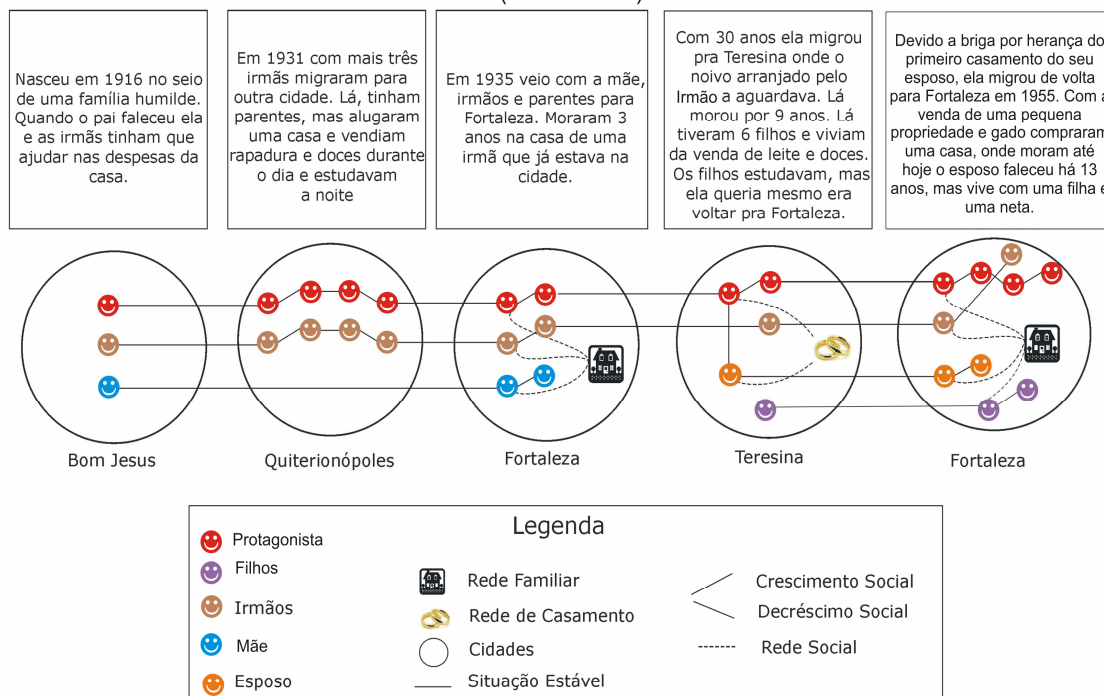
Nasceu em 1916 no seio de uma família humilde. Quando o pai faleceu ela e as irmãs tinham que ajudar nas despesas da casa.

Em 1931 com mais três irmãs migraram para outra cidade. Lá, tinham parentes, mas alugaram uma casa e vendiam rapadura e doces durante o dia e estudavam a noite

Em 1935 veio com a mãe, irmãos e parentes para Fortaleza. Moraram 3 anos na casa de uma irmã que já estava na cidade.

Com 30 anos ela migrou pra Teresina onde o noivo arranjado pelo Irmão a aguardava. Lá morou por 9 anos. Lá tiveram 6 filhos e viviam da venda de leite e doces. Os filhos estudavam, mas ela queria mesmo era voltar pra Fortaleza.

Devido a briga por herança do primeiro casamento do seu esposo, ela migrou de volta para Fortaleza em 1955. Com a venda de uma pequena propriedade e gado compraram uma casa, onde moram até hoje o esposo faleceu há 13 anos, mas vive com uma filha e uma neta.

Bom Jesus

Quiterionópoles

Fortaleza

Teresina

Fortaleza

Legenda

Protagonista
Filhos
Irmãos
Mãe
Esposo

Rede Familiar
Rede de Casamento
Cidades
Situação Estável

Crescimento Social
Decréscimo Social
Rede Social